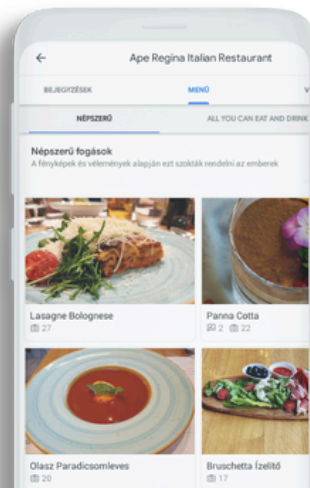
Ape Regina Italian Restaurant

BEJEGYZÉSEK
MENÜ
V

NÉPSZERŰ
ALL YOU CAN EAT AND DRINK

Népszerű fogások
A fényképek és vélemények alapján ezt szokták rendelni az emberek

Lasagne Bolognese
27

Panna Cotta
2 22

Olasz Paradicsomleves
20

Bruschetta Ízelítő
17